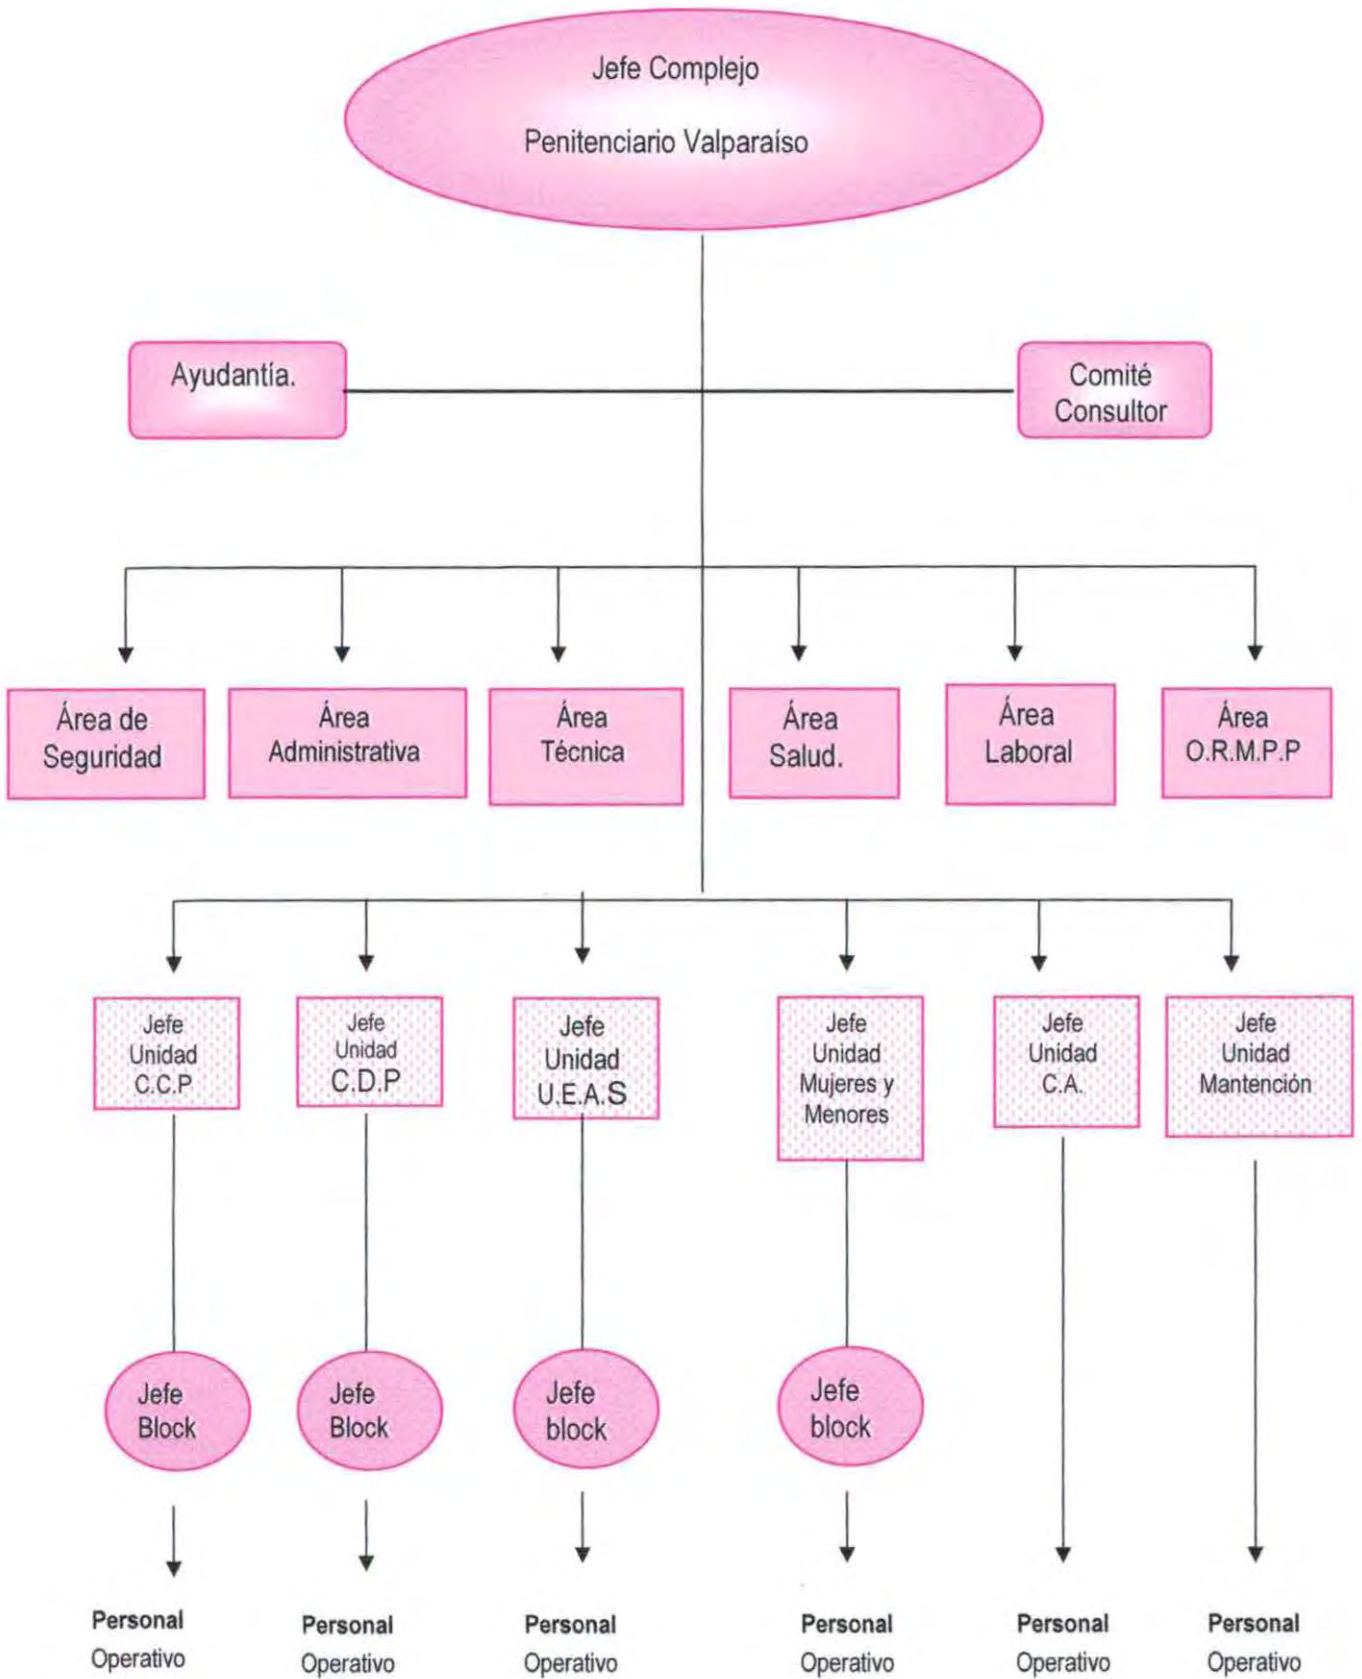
Jefe Complejo

Penitenciario Valparaíso

Ayudantía.

Comité Consultor

Área de Seguridad

Área Administrativa

Área Técnica

Área Salud.

Área Laboral

Área O.R.M.P.P

Jefe Unidad C.C.P

Jefe Unidad C.D.P

Jefe Unidad U.E.A.S

Jefe Unidad Mujeres y Menores

Jefe Unidad C.A.

Jefe Unidad Mantención

Jefe Block

Jefe Block

Jefe block

Jefe block

Personal Operativo

Personal Operativo

Personal Operativo

Personal Operativo

Personal Operativo

Personal Operativo